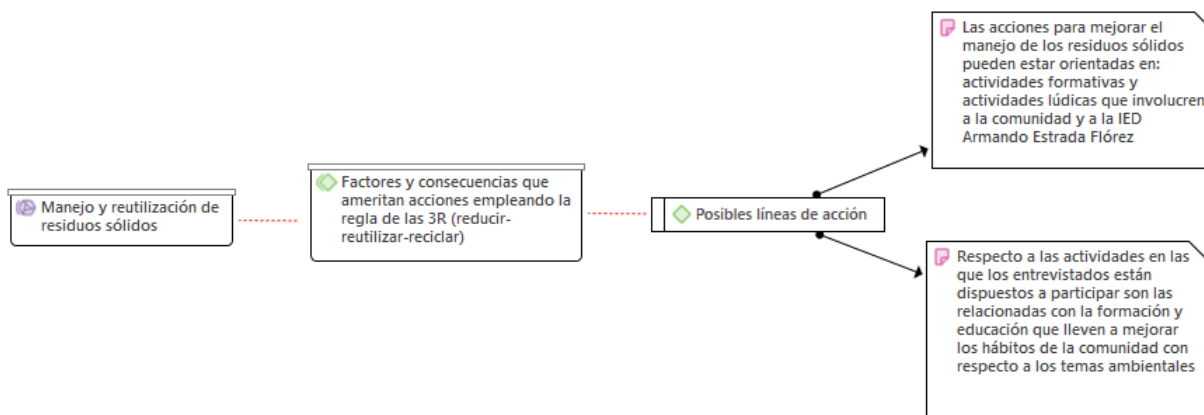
Manejo y reutilización de residuos sólidos

Factores y consecuencias que ameritan acciones empleando la regla de las 3R (reducir-reutilizar-reciclar)

Posibles líneas de acción

Las acciones para mejorar el manejo de los residuos sólidos pueden estar orientadas en: actividades formativas y actividades lúdicas que involucren a la comunidad y a la IED Armando Estrada Flórez

Respecto a las actividades en las que los entrevistados están dispuestos a participar son las relacionadas con la formación y educación que lleven a mejorar los hábitos de la comunidad con respecto a los temas ambientales